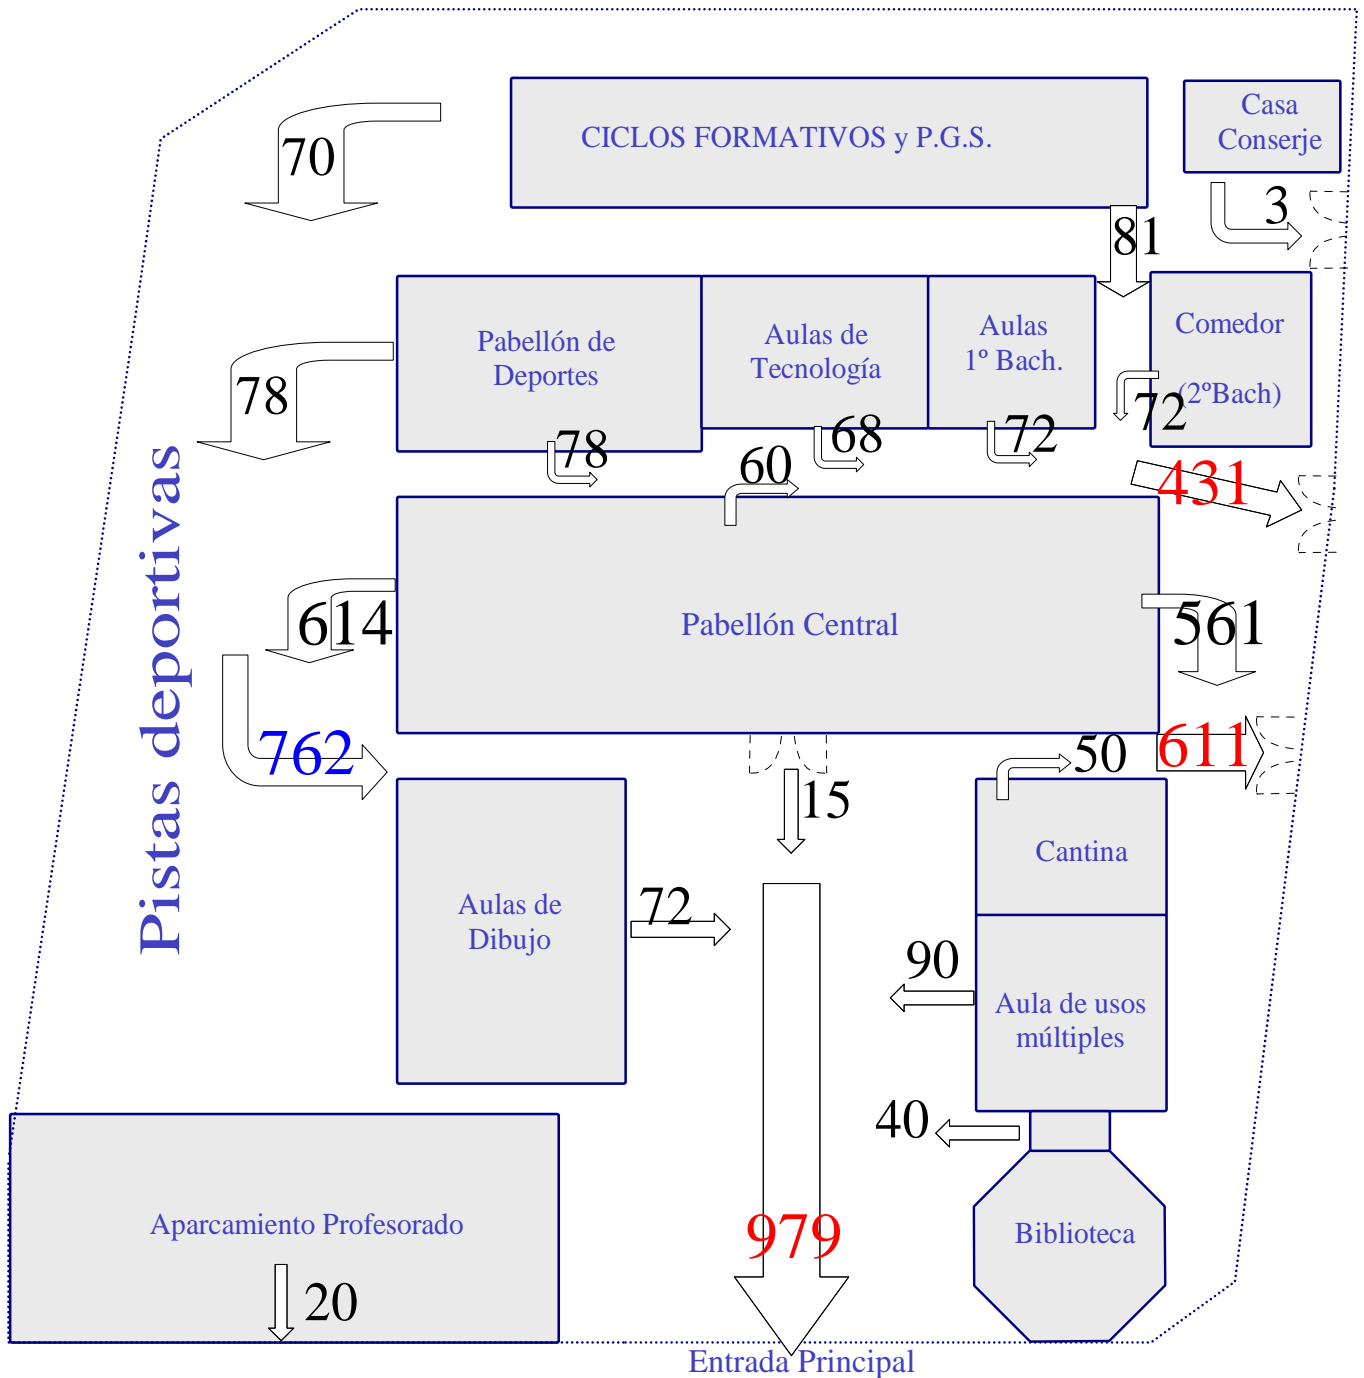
70

CICLOS FORMATIVOS y P.G.S.

Casa Conserje

3

81

78

Pabellón de Deportes

Aulas de Tecnología

Aulas 1º Bach.

Comedor

(2ºBach)

72

78

68

72

60

431

Pistas deportivas

614

Pabellón Central

561

762

611

50

15

Cantina

Aulas de Dibujo

72

90

Aula de usos múltiples

40

Biblioteca

Aparcamiento Profesorado

20

979

Entrada Principal